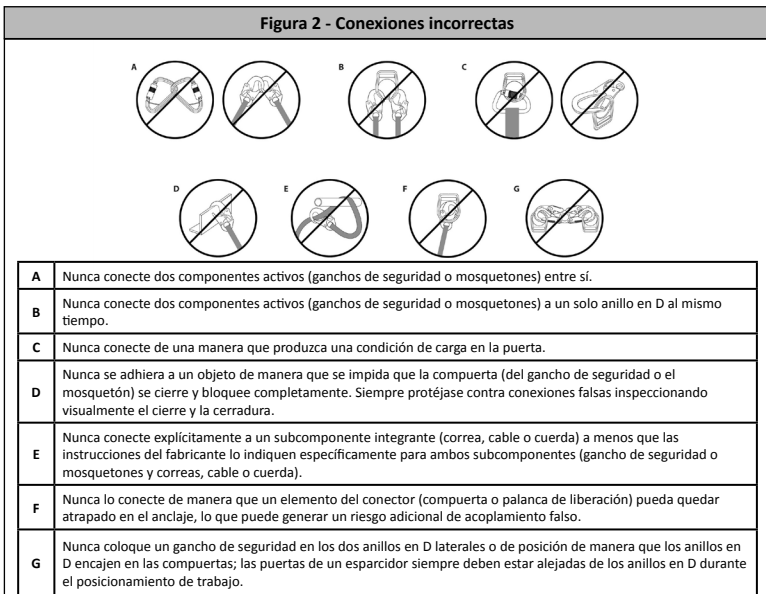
Figura 2 - Conexiones incorrectas

A

B

C

D

E

F

G

| A | Nunca conecte dos componentes activos (ganchos de seguridad o mosquetones) entre sí. |
|---|---|
| B | Nunca conecte dos componentes activos (ganchos de seguridad o mosquetones) a un solo anillo en D al mismo tiempo. |
| C | Nunca conecte de una manera que produzca una condición de carga en la puerta. |
| D | Nunca se adhiera a un objeto de manera que se impida que la compuerta (del gancho de seguridad o el mosquetón) se cierre y bloquee completamente. Siempre protéjase contra conexiones falsas inspeccionando visualmente el cierre y la cerradura. |
| E | Nunca conecte explícitamente a un subcomponente integrante (correa, cable o cuerda) a menos que las instrucciones del fabricante lo indiquen específicamente para ambos subcomponentes (gancho de seguridad o mosquetones y correas, cable o cuerda). |
| F | Nunca lo conecte de manera que un elemento del conector (compuerta o palanca de liberación) pueda quedar atrapado en el anclaje, lo que puede generar un riesgo adicional de acoplamiento falso. |
| G | Nunca coloque un gancho de seguridad en los dos anillos en D laterales o de posición de manera que los anillos en D encajen en las compuertas; las puertas de un esparcidor siempre deben estar alejadas de los anillos en D durante el posicionamiento de trabajo. |